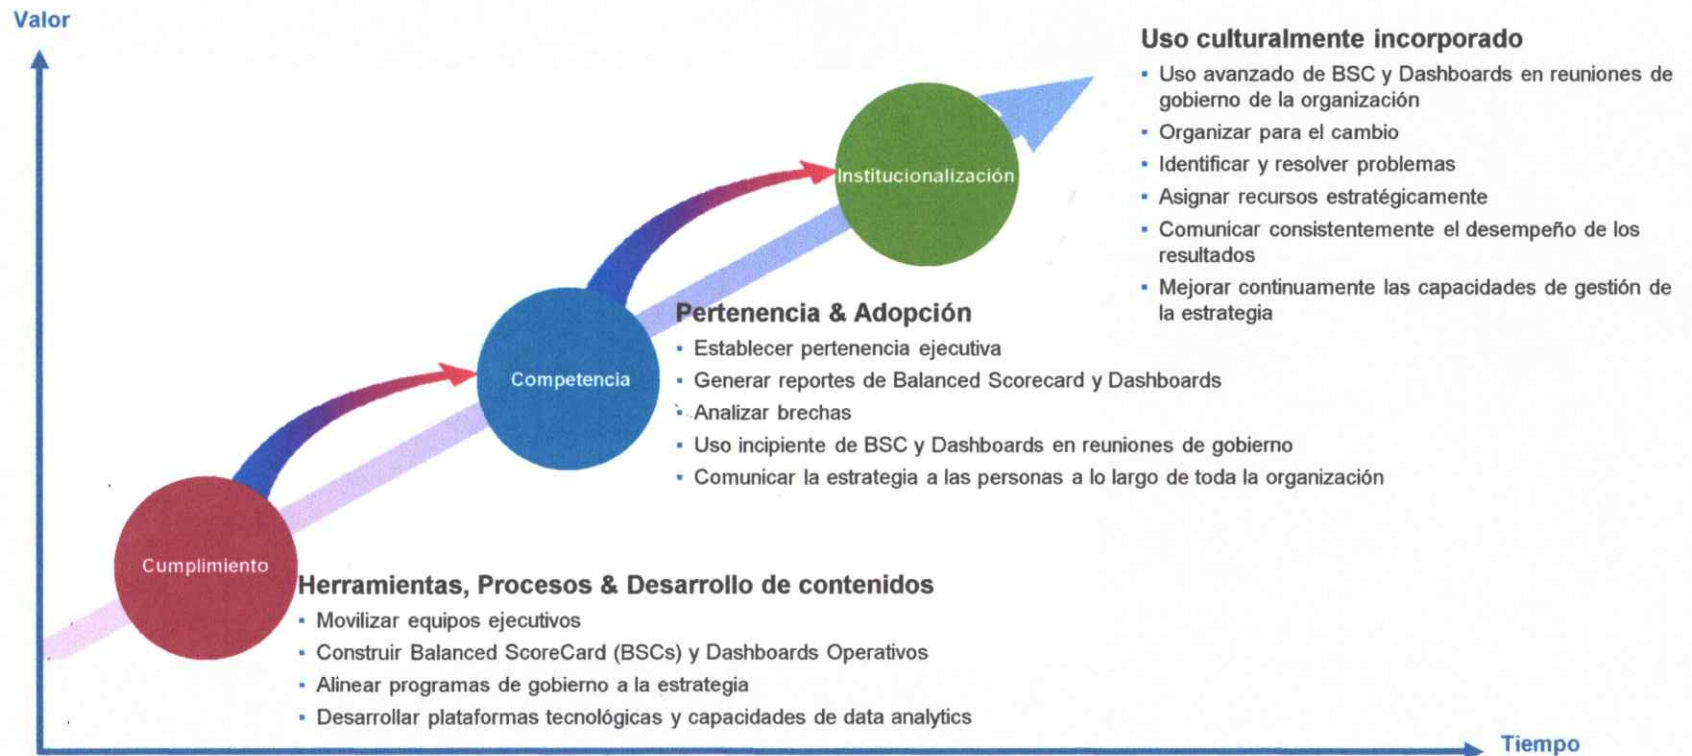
Valor

Uso culturalmente incorporado
- Uso avanzado de BSC y Dashboards en reuniones de gobierno de la organización
- Organizar para el cambio
- Identificar y resolver problemas
- Asignar recursos estratégicamente
- Comunicar consistentemente el desempeño de los resultados
- Mejorar continuamente las capacidades de gestión de la estrategia

Institucionalización

Competencia

Pertenencia & Adopción
- Establecer pertenencia ejecutiva
- Generar reportes de Balanced Scorecard y Dashboards
- Analizar brechas
- Uso incipiente de BSC y Dashboards en reuniones de gobierno
- Comunicar la estrategia a las personas a lo largo de toda la organización

Cumplimiento

Herramientas, Procesos & Desarrollo de contenidos
- Movilizar equipos ejecutivos
- Construir Balanced ScoreCard (BSCs) y Dashboards Operativos
- Alinear programas de gobierno a la estrategia
- Desarrollar plataformas tecnológicas y capacidades de data analytics

Tiempo